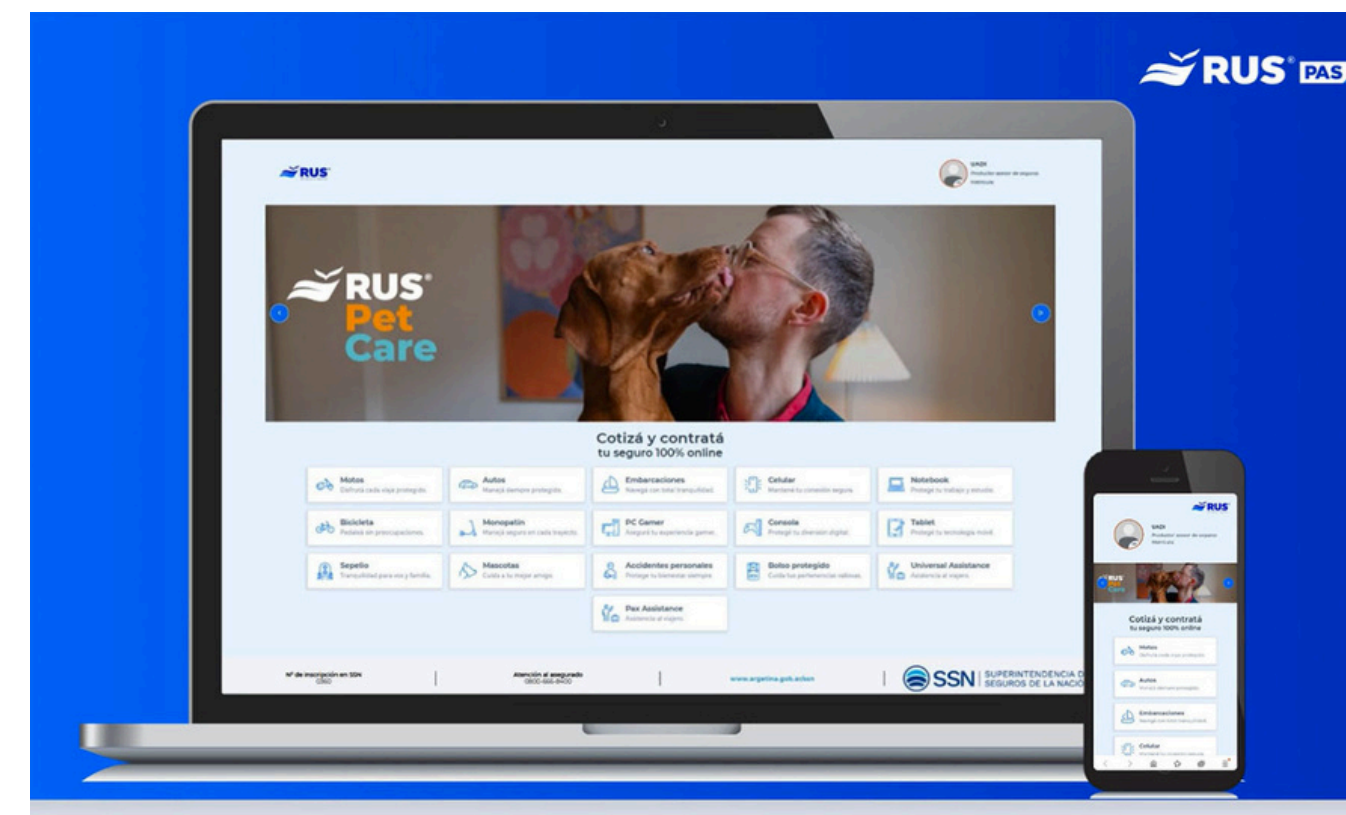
RUS® PAS

RUS

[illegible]
Productor asesor de seguros
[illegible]

RUS®
Pet
Care

Cotizá y contratá
tu seguro 100% online

Motos
Disfrutá cada viaje protegido.

Autos
Manejá siempre protegido.

Embarcaciones
Navega con total tranquilidad.

Celular
Mantené tu conexión segura.

Notebook
Protegé tu trabajo y estudio.

Bicicleta
Pedaleá sin preocupaciones.

Monopatín
Manejá seguro en cada trayecto.

PC Gamer
Asegurá tu experiencia gamer.

Consola
Protegé tu diversión digital.

Tablet
Protegé tu tecnología móvil.

Sepelio
Tranquilidad para vos y familia.

Mascotas
Cuida a tu mejor amigo.

Accidentes personales
Protege tu bienestar siempre.

Bolso protegido
Cuida tus pertenencias valiosas.

Universal Assistance
Asistencia al viajero.

Pax Assistance
Asistencia al viajero.

N° de inscripción en SSN
0360

Atención al asegurado
0800-666-8400

www.argentina.gob.ar/ssn

SSN SUPERINTENDENCIA D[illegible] SEGUROS DE LA NACI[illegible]

RUS

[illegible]
Productor asesor de seguros
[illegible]

RUS Pet Care

Cotizá y contratá
tu seguro 100% online

Motos
Disfrutá cada viaje protegido.

Autos
Manejá siempre protegido.

Embarcaciones
Navega con total tranquilidad.

Celular
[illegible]